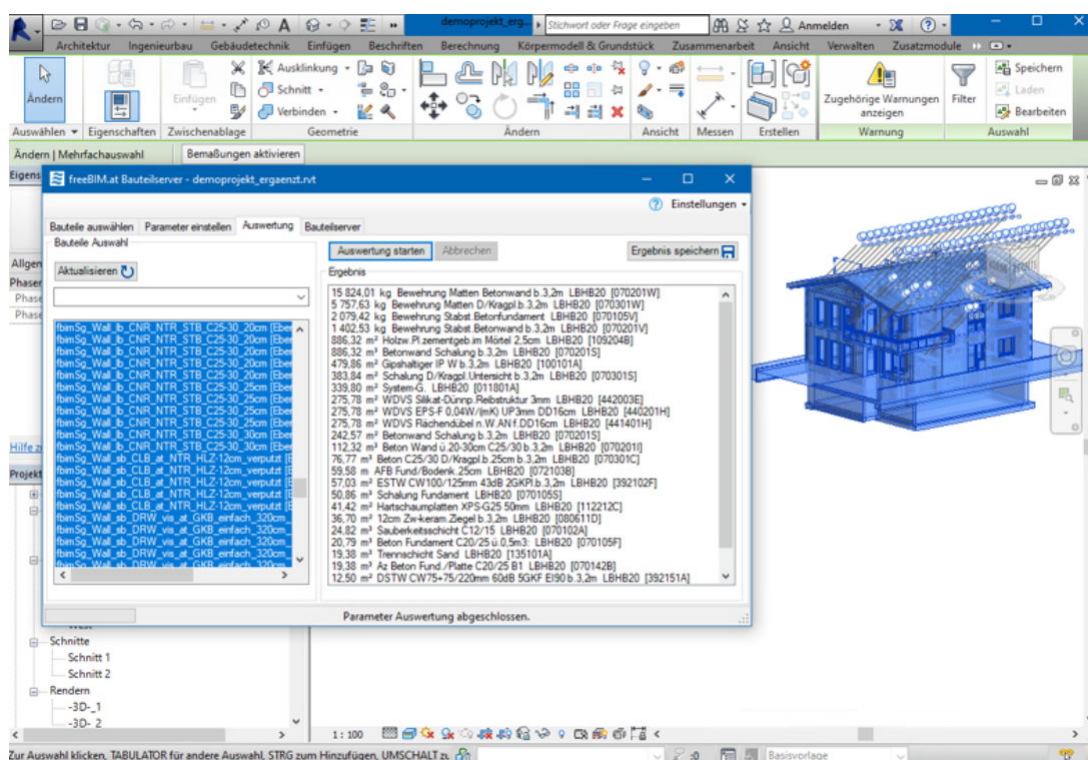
demoprojekt_erg... Stichwort oder Frage eingeben Anmelden ?

Architektur Ingenieurbau Gebäudetechnik Einfügen Beschriften Berechnung Körpermodell & Grundstück Zusammenarbeit Ansicht Verwalten Zusatzmodule

Ändern Einfügen Ausklinkung Schnitt Verbinden Zugehörige Warnungen anzeigen Filter Speichern Laden Bearbeiten

Auswählen Eigenschaften Zwischenablage Geometrie Ändern Ansicht Messen Erstellen Warnung Auswahl

Ändern | Mehrfachauswahl Bemaßungen aktivieren

Eigens

freeBIM.at Bauteilserver - demoprojekt_ergaenzt.rvt

Einstellungen

Bauteile auswählen Parameter einstellen Auswertung Bauteilserver

Bauteile Auswahl

Aktualisieren

fbimSg_Wall_lb_CNR_NTR_STB_C25-30_20cm [Eber
fbimSg_Wall_lb_CNR_NTR_STB_C25-30_20cm [Eber
fbimSg_Wall_lb_CNR_NTR_STB_C25-30_20cm [Eber
fbimSg_Wall_lb_CNR_NTR_STB_C25-30_20cm [Eber
fbimSg_Wall_lb_CNR_NTR_STB_C25-30_20cm [Eber
fbimSg_Wall_lb_CNR_NTR_STB_C25-30_25cm [Eber
fbimSg_Wall_lb_CNR_NTR_STB_C25-30_25cm [Eber
fbimSg_Wall_lb_CNR_NTR_STB_C25-30_25cm [Eber
fbimSg_Wall_lb_CNR_NTR_STB_C25-30_25cm [Eber
fbimSg_Wall_lb_CNR_NTR_STB_C25-30_30cm [Eber
fbimSg_Wall_lb_CNR_NTR_STB_C25-30_30cm [Eber
fbimSg_Wall_sb_CLB_at_NTR_HLZ-12cm_verputzt [E
fbimSg_Wall_sb_CLB_at_NTR_HLZ-12cm_verputzt [E
fbimSg_Wall_sb_CLB_at_NTR_HLZ-12cm_verputzt [E
fbimSg_Wall_sb_CLB_at_NTR_HLZ-12cm_verputzt [E
fbimSg_Wall_sb_DRW_vis_at_GKB_einfach_320cm_
fbimSg_Wall_sb_DRW_vis_at_GKB_einfach_320cm_
fbimSg_Wall_sb_DRW_vis_at_GKB_einfach_320cm_
fbimSg_Wall_sb_DRW_vis_at_GKB_einfach_320cm_

Auswertung starten Abbrechen Ergebnis speichern

Ergebnis

15 824,01 kg Bewehrung Matten Betonwand b.3,2m LBHB20 [070201W]
5 757,63 kg Bewehrung Matten D/Kragpl.b.3,2m LBHB20 [070301W]
2 079,42 kg Bewehrung Stabst.Betonfundament LBHB20 [070105V]
1 402,53 kg Bewehrung Stabst.Betonwand b.3,2m LBHB20 [070201V]
886,32 m² Holzw.Pl.zementgeb.im Mörtel 2,5cm LBHB20 [109204B]
886,32 m² Betonwand Schalung b.3,2m LBHB20 [070201S]
479,86 m² Gipshaltiger IP W LBHB20 [100101A]
383,84 m² Schalung D/Kragpl.Untersicht b.3,2m LBHB20 [070301S]
339,80 m² System-G. LBHB20 [011801A]
275,78 m² WDVS Silikat-Dünnp.Reibstruktur 3mm LBHB20 [442003E]
275,78 m² WDVS EPS-F 0,04W/(mK) UP3mm DD16cm LBHB20 [440201H]
275,78 m² WDVS Flächendübel n.W.AN f.DD16cm LBHB20 [441401H]
242,57 m² Betonwand Schalung b.3,2m LBHB20 [070201S]
112,32 m³ Beton Wand ü.20-30cm C25/30 b.3,2m LBHB20 [070201I]
76,77 m³ Beton C25/30 D/Kragpl.b.25cm b.3,2m LBHB20 [070301C]
59,58 m AFB Fund/Bodenk.25cm LBHB20 [072103B]
57,03 m² ESTW CW100/125mm 43dB 2GKPl.b.3,2m LBHB20 [392102F]
50,86 m² Schalung Fundament LBHB20 [070105S]
41,42 m² Hartschaumplatten XPS-G25 50mm LBHB20 [112212C]
36,70 m² 12cm Zw-keram.Ziegel b.3,2m LBHB20 [080611D]
24,82 m² Sauberkeitsschicht C12/15 LBHB20 [070102A]
20,79 m³ Beton Fundament C20/25 ü.0,5m3: LBHB20 [070105F]
19,38 m² Trennschicht Sand LBHB20 [135101A]
19,38 m³ Az Beton Fund./Platte C20/25 B1 LBHB20 [070142B]
12,50 m² DSTW CW75+75/220mm 60dB 5GKF EI90 b.3,2m LBHB20 [392151A]

Parameter Auswertung abgeschlossen.

Allgen
Phaser
Phase
Phase

Hilfe z

Projekt

Schnitte
Schnitt 1
Schnitt 2
Rendern
-3D-_1
-3D- 2

1 : 100

Zur Auswahl klicken, TABULATOR für andere Auswahl, STRG zum Hinzufügen, UMSCHALT zu :0 Basisvorlage